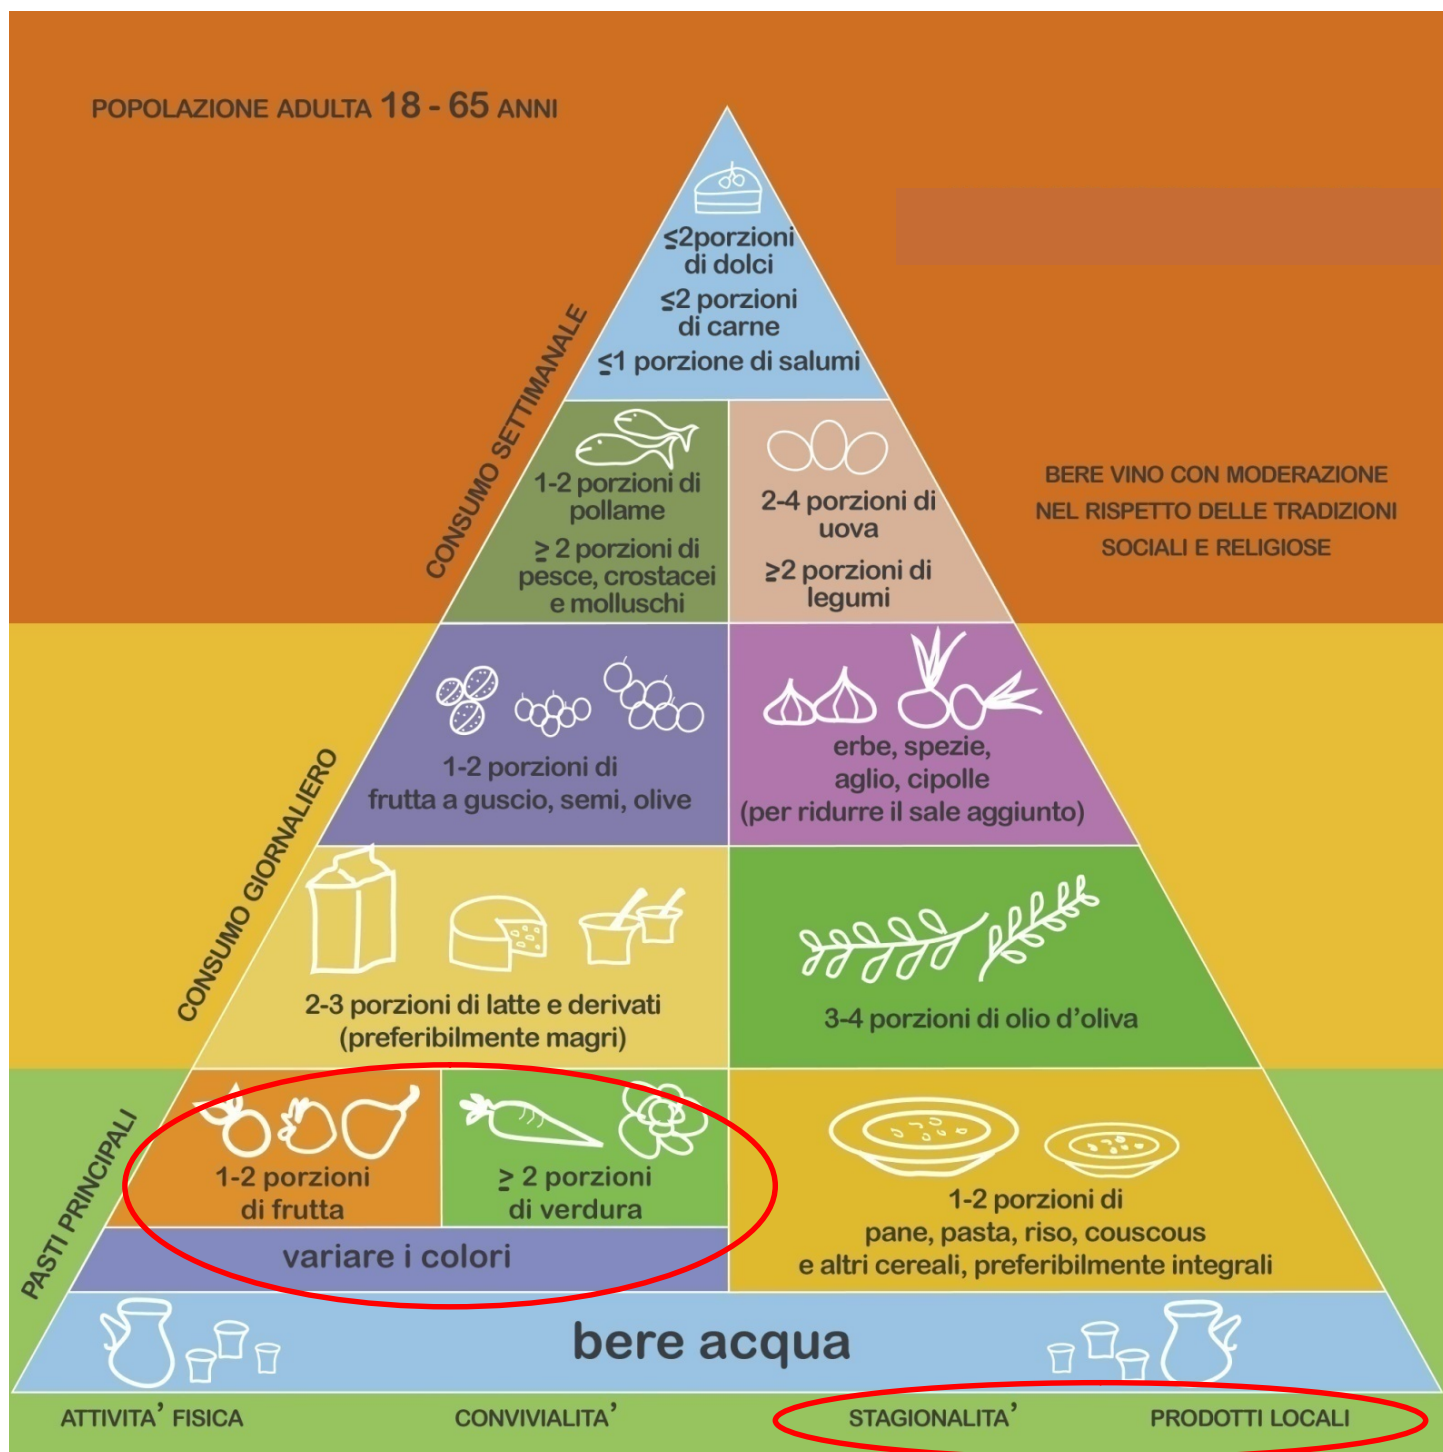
POPOLAZIONE ADULTA 18 - 65 ANNI

$\leq$2porzioni di dolci
$\leq$2 porzioni di carne
$\leq$1 porzione di salumi

CONSUMO SETTIMANALE

1-2 porzioni di pollame
$\geq$ 2 porzioni di pesce, crostacei e molluschi

2-4 porzioni di uova
$\geq$2 porzioni di legumi

BERE VINO CON MODERAZIONE NEL RISPETTO DELLE TRADIZIONI SOCIALI E RELIGIOSE

CONSUMO GIORNALIERO

1-2 porzioni di frutta a guscio, semi, olive

erbe, spezie, aglio, cipolle (per ridurre il sale aggiunto)

2-3 porzioni di latte e derivati (preferibilmente magri)

3-4 porzioni di olio d'oliva

PASTI PRINCIPALI

1-2 porzioni di frutta

$\geq$ 2 porzioni di verdura

variare i colori

1-2 porzioni di pane, pasta, riso, couscous e altri cereali, preferibilmente integrali

bere acqua

ATTIVITA' FISICA
CONVIVIALITA'
STAGIONALITA'
PRODOTTI LOCALI